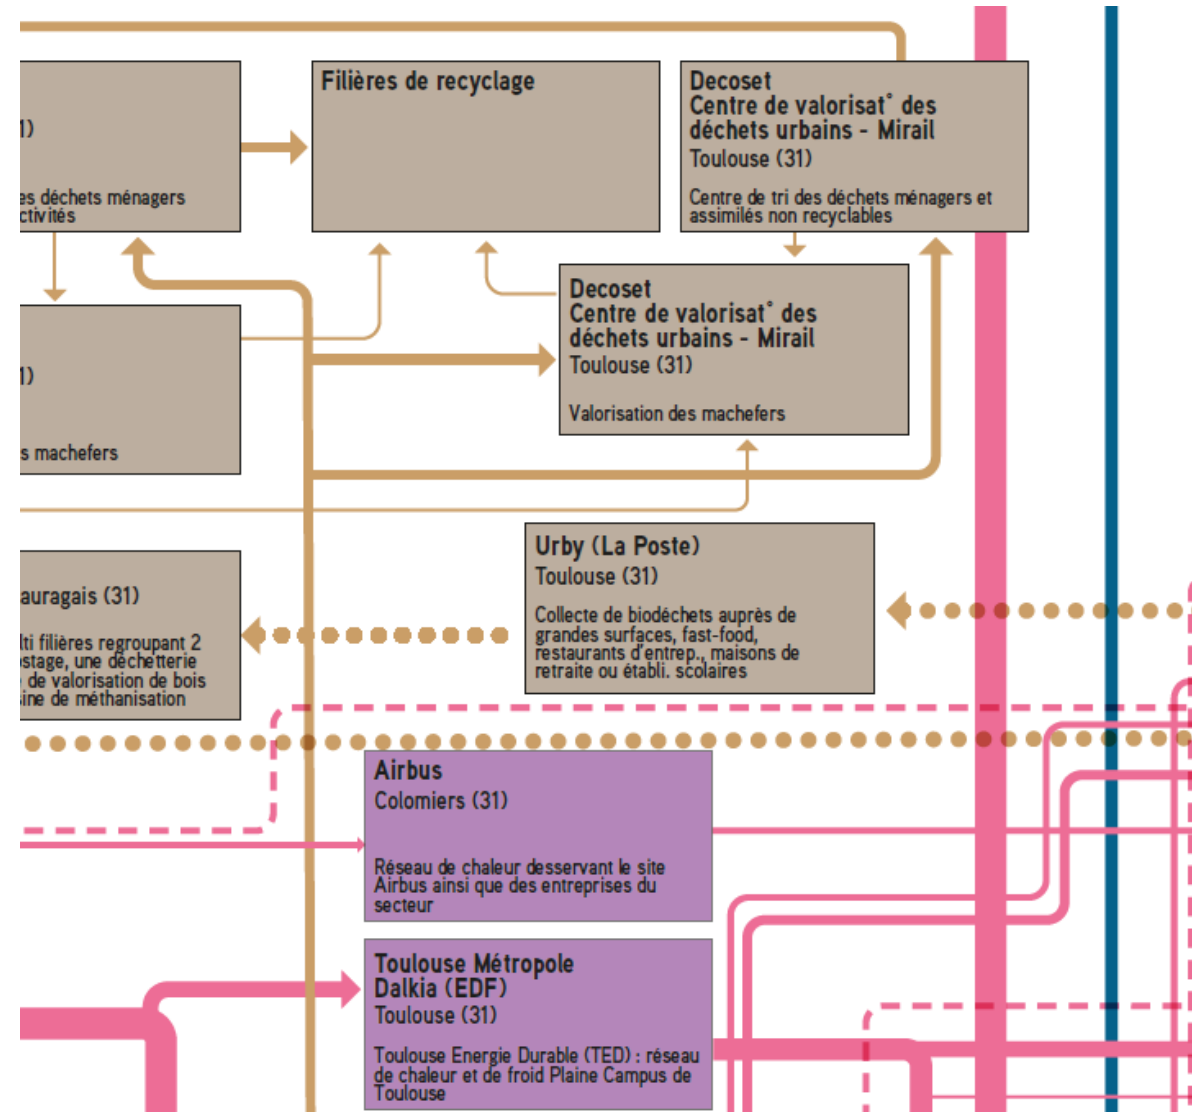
1)

es déchets ménagers
ctivités

Filières de recyclage

Decoset
Centre de valorisat° des déchets urbains - Mirail
Toulouse (31)

Centre de tri des déchets ménagers et assimilés non recyclables

1)

s machefers

Decoset
Centre de valorisat° des déchets urbains - Mirail
Toulouse (31)

Valorisation des machefers

Urby (La Poste)
Toulouse (31)

Collecte de biodéchets auprès de grandes surfaces, fast-food, restaurants d'entrep., maisons de retraite ou établi. scolaires

auragais (31)

lti filières regroupant 2
ostage, une déchetterie
de valorisation de bois
ine de méthanisation

Airbus
Colomiers (31)

Réseau de chaleur desservant le site Airbus ainsi que des entreprises du secteur

Toulouse Métropole
Dalkia (EDF)
Toulouse (31)

Toulouse Energie Durable (TED) : réseau de chaleur et de froid Plaine Campus de Toulouse